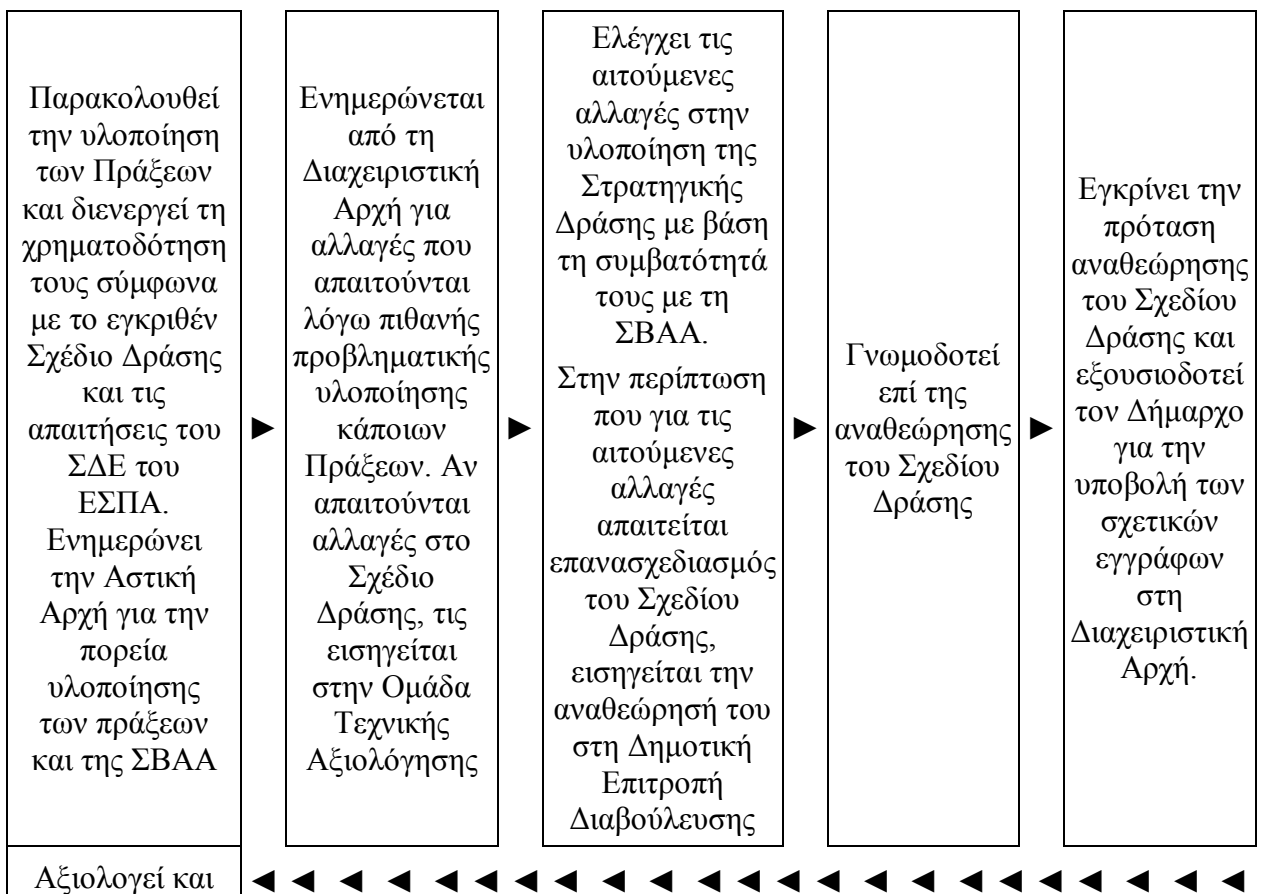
Παρακολουθεί την υλοποίηση των Πράξεων και διενεργεί τη χρηματοδότηση τους σύμφωνα με το εγκριθέν Σχέδιο Δράσης και τις απαιτήσεις του ΣΔΕ του ΕΣΠΑ. Ενημερώνει την Αστική Αρχή για την πορεία υλοποίησης των πράξεων και της ΣΒΑΑ

►

Ενημερώνεται από τη Διαχειριστική Αρχή για αλλαγές που απαιτούνται λόγω πιθανής προβληματικής υλοποίησης κάποιων Πράξεων. Αν απαιτούνται αλλαγές στο Σχέδιο Δράσης, τις εισηγείται στην Ομάδα Τεχνικής Αξιολόγησης

►

Ελέγχει τις αιτούμενες αλλαγές στην υλοποίηση της Στρατηγικής Δράσης με βάση τη συμβατότητά τους με τη ΣΒΑΑ.

Στην περίπτωση που για τις αιτούμενες αλλαγές απαιτείται επανασχεδιασμός του Σχεδίου Δράσης, εισηγείται την αναθεώρησή του στη Δημοτική Επιτροπή Διαβούλευσης

►

Γνωμοδοτεί επί της αναθεώρησης του Σχεδίου Δράσης

►

Εγκρίνει την πρόταση αναθεώρησης του Σχεδίου Δράσης και εξουσιοδοτεί τον Δήμαρχο για την υποβολή των σχετικών εγγράφων στη Διαχειριστική Αρχή.

Αξιολογεί και ◄ ◄ ◄ ◄ ◄ ◄ ◄ ◄ ◄ ◄ ◄ ◄ ◄ ◄ ◄ ◄ ◄ ◄ ◄ ◄ ◄ ◄ ◄